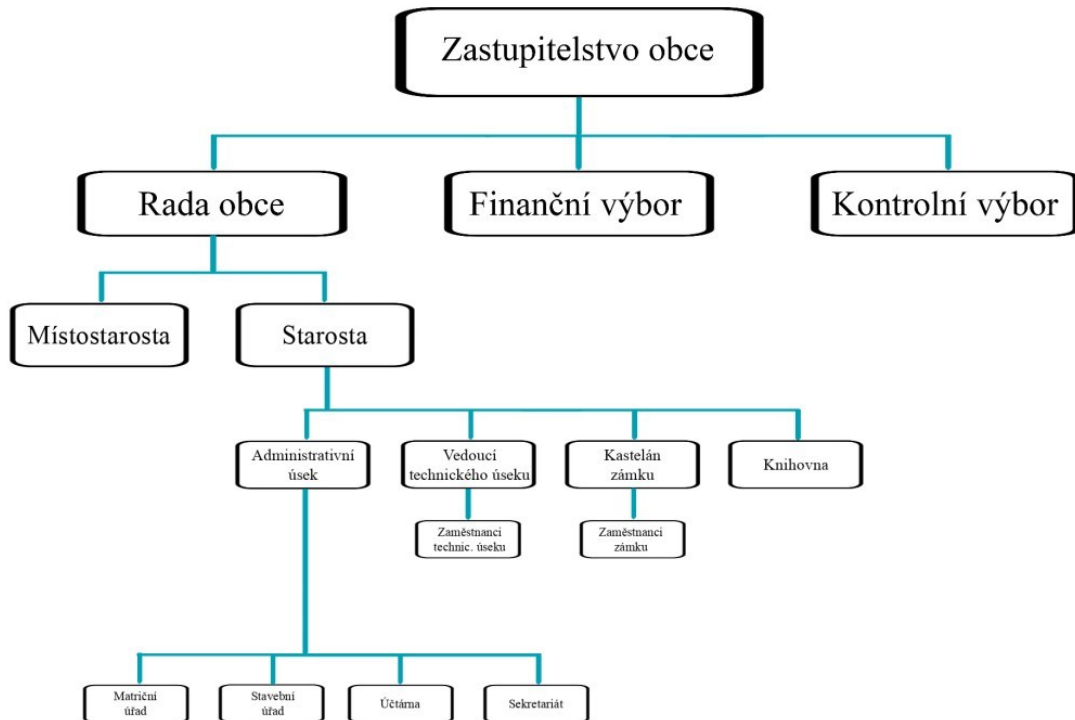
Zastupitelstvo obce

Rada obce

Finanční výbor

Kontrolní výbor

Místostarosta

Starosta

Administrativní úsek

Vedoucí technického úseku

Kastelán zámku

Knihovna

Zaměstnanci technic. úseku

Zaměstnanci zámku

Matriční úřad

Stavební úřad

Účtárna

Sekretariát